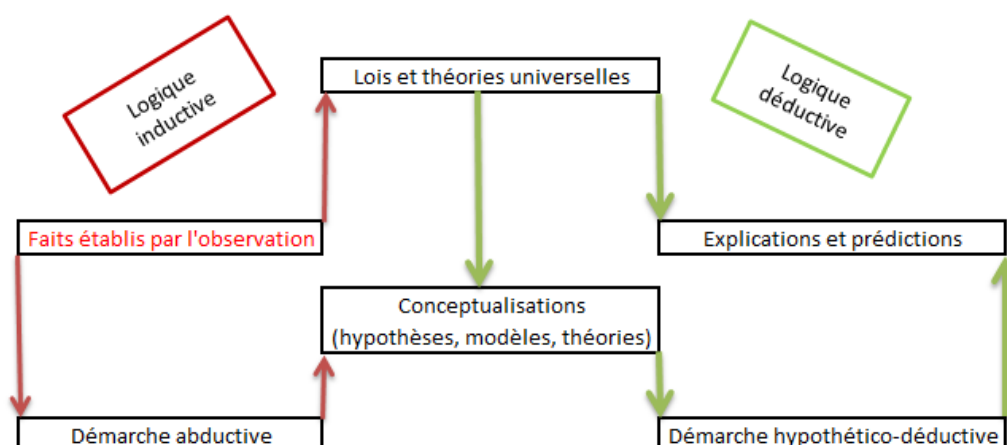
Logique inductive

Lois et théories universelles

Logique déductive

Faits établis par l'observation

Explications et prédictions

Conceptualisations
(hypothèses, modèles, théories)

Démarche abductive

Démarche hypothético-déductive